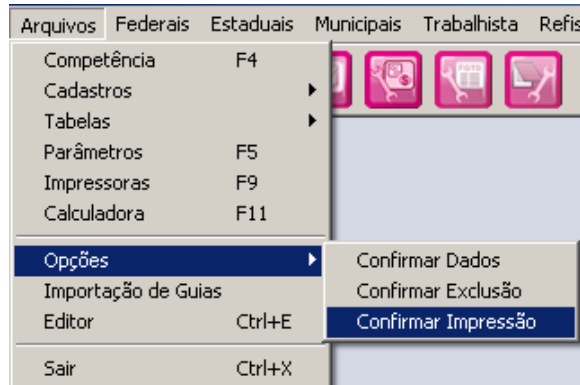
Arquivos Federais Estaduais Municipais Trabalhista Refis

Competência F4
Cadastros
Tabelas
Parâmetros F5
Impressoras F9
Calculadora F11

Opções
Importação de Guias
Editor Ctrl+E

Sair Ctrl+X

Confirmar Dados
Confirmar Exclusão
Confirmar Impressão